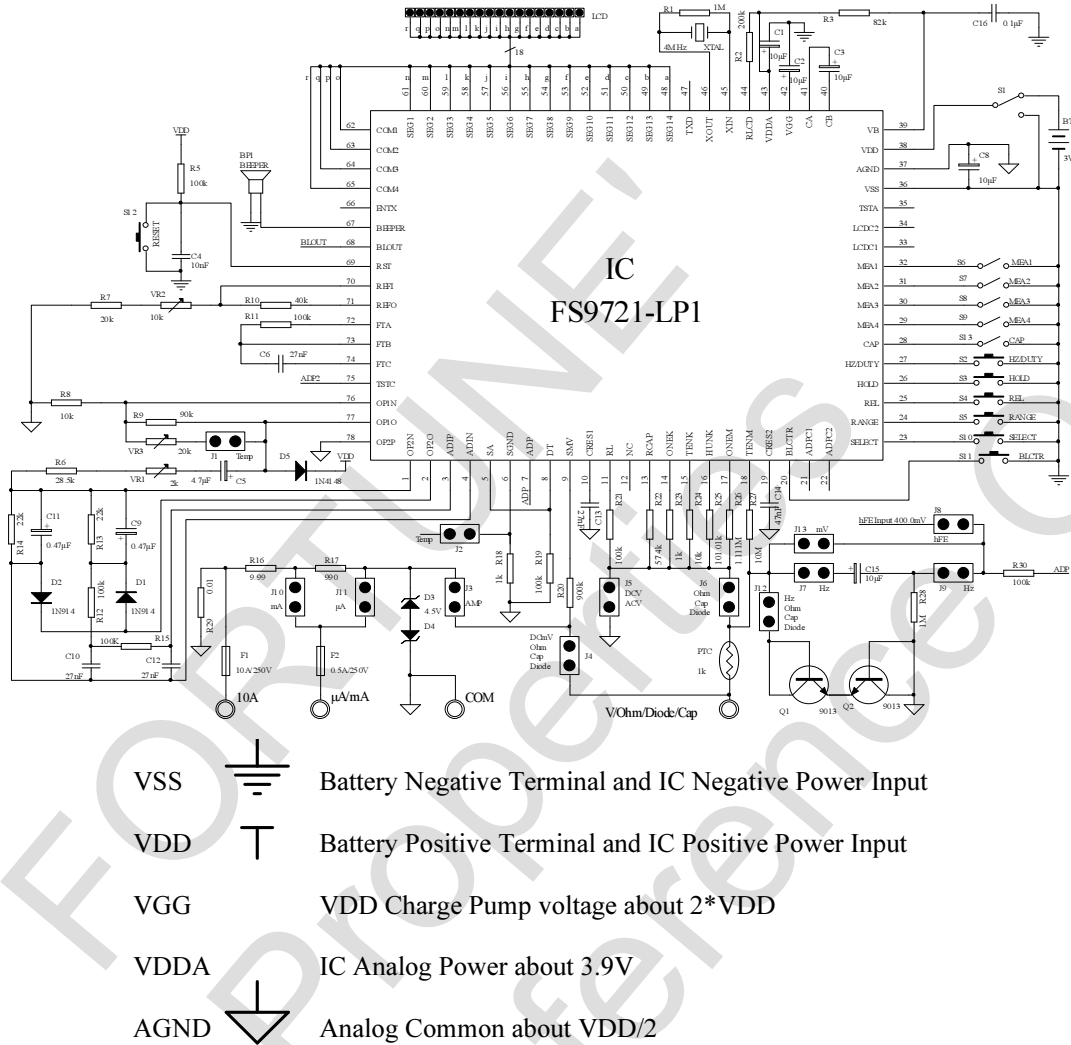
LCD
r q p o n m l k j i h g f e d c b a
18
R1 1M
4MHz XTAL
R2 200k
R3 82k
C16 0.1μF
C1 10μF
C2 10μF
C3 10μF
r q p o
n m l k j i h g f e d c b a
61 60 59 58 57 56 55 54 53 52 51 50 49 48 47 46 45 44 43 42 41 40
SEG1 SEG2 SEG3 SEG4 SEG5 SEG6 SEG7 SEG8 SEG9 SEG10 SEG11 SEG12 SEG13 SEG14 TXD XOUT XIN RLCD VDDA VGG CA CB
62 COM1
63 COM2
64 COM3
65 COM4
66 ENTX
67 BEEPER
68 BLOUT
69 RST
70 REFI
71 REFO
72 FTA
73 FTB
74 FTC
75 TSTC
76 OP1N
77 OP1O
78 OP2P
VB 39
VDD 38
AGND 37
VSS 36
TSTA 35
LCDC2 34
LCDC1 33
MEA1 32
MEA2 31
MEA3 30
MEA4 29
CAP 28
HZ/DUTY 27
HOLD 26
REL 25
RANGE 24
SELECT 23
S1
BT1
3V
C8 10μF
VDD
R5 100k
BP1 BEEPER
S12 RESET
C4 10nF
BLOUT
R7 20k
VR2 10k
R10 40k
R11 100k
C6 27nF
ADP2
IC
FS9721-LP1
S6 MEA1
S7 MEA2
S8 MEA3
S9 MEA4
S13 CAP
S2 HZ/DUTY
S3 HOLD
S4 REL
S5 RANGE
S10 SELECT
S11 BLCTR
R8 10k
R9 90k
VR3 20k
J1 Temp
D5 1N4148
VDD
R6 28.5k
VR1 2k
C5 4.7μF
OP2N OP2O ADIP ADIN SA SGND ADP DT SMV CRES1 RL NC RCAP ONEK TENK HUNK ONEM TENM CRES2 BLCTR ADPC1 ADPC2
1 2 3 4 5 6 7 8 9 10 11 12 13 14 15 16 17 18 19 20 21 22
ADP
C13 2.7nF
R21 100k
R22 57.4k
R23 1k
R24 10k
R25 101.01k
R26 1.111M
R27 10M
C14 47nF
J13 mV
hFE Input 400.0mV
J8 hFE
J7 Hz
C15 10μF
J9 Hz
R30 100k
ADP
R14 22k
C11 0.47μF
R13 22k
C9 0.47μF
D2 1N914
D1 1N914
R12 100k
100K R15
C10 27nF
C12 27nF
R16 9.99
R17 990
R29 0.01
J10 mA
J11 μA
D3 4.5V
D4
J3 AMP
Temp J2
R18 1k
R19 100k
R20 900k
J5 DCV ACV
J6 Ohm Cap Diode
J12 Hz Ohm Cap Diode
R28 1M
DCmV Ohm Cap Diode J4
PTC 1k
F1 10A/250V
F2 0.5A/250V
10A
μA/mA
COM
V/Ohm/Diode/Cap
Q1 9013
Q2 9013
VSS Battery Negative Terminal and IC Negative Power Input
VDD Battery Positive Terminal and IC Positive Power Input
VGG VDD Charge Pump voltage about 2*VDD
VDDA IC Analog Power about 3.9V
AGND Analog Common about VDD/2